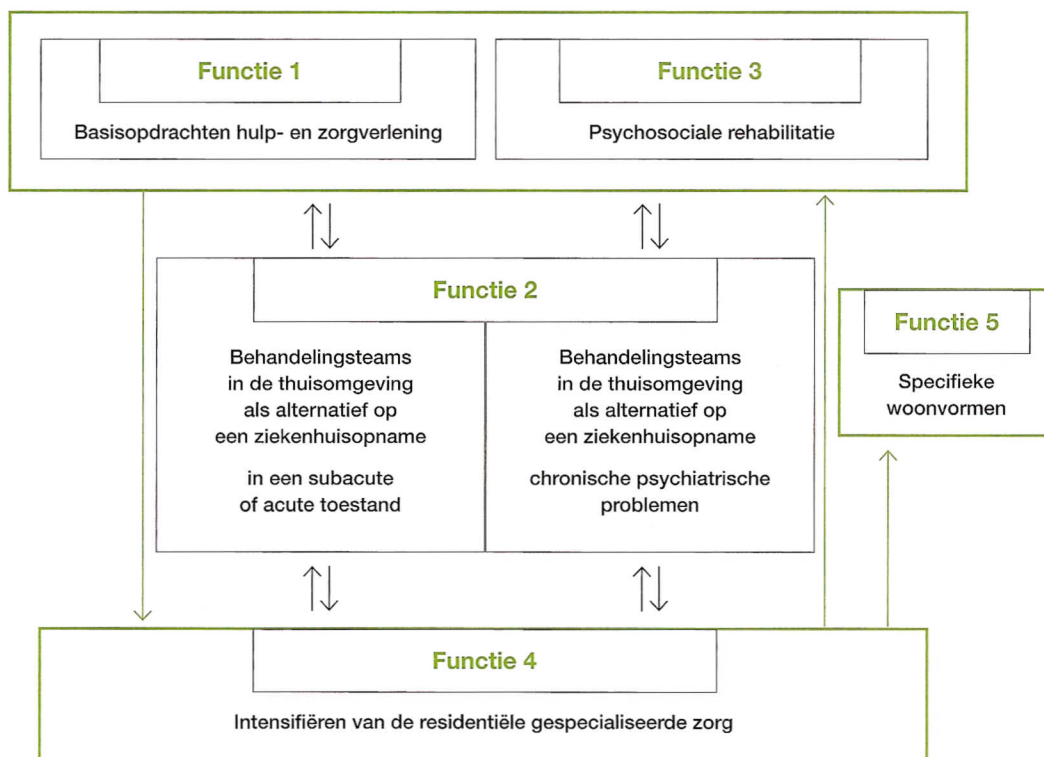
Functie 1

Basisopdrachten hulp- en zorgverlening

Functie 3

Psychosociale rehabilitatie

Functie 2

Behandelingsteams in de thuisomgeving als alternatief op een ziekenhuisopname

in een subacute of acute toestand

Behandelingsteams in de thuisomgeving als alternatief op een ziekenhuisopname

chronische psychiatrische problemen

Functie 5

Specifieke woonvormen

Functie 4

Intensifiëren van de residentiële gespecialiseerde zorg